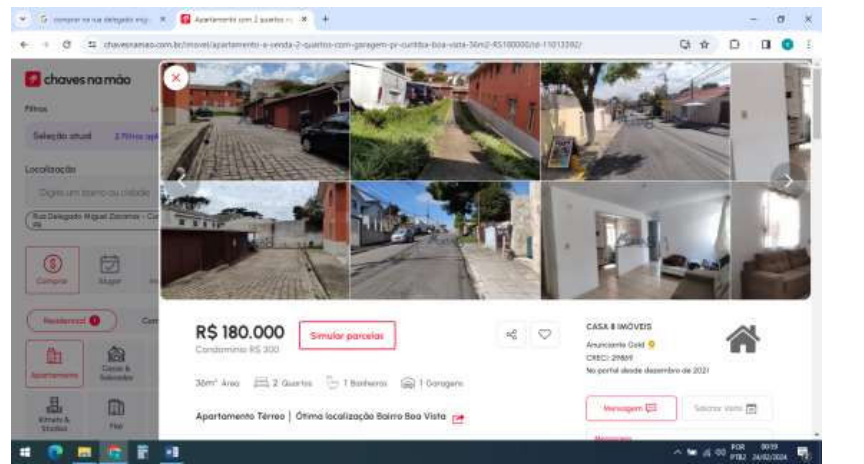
comprar na rua delegado migu... ×
Apartamento com 2 quartos ×
+
chavesnamao.com.br/imovel/apartamento-a-venda-2-quartos-com-garagem-pr-curitiba-boa-vista-36m2-RS180000/id-11013592/

chaves na mão
Filtros
Seleção atual
2 filtros apl
Localização
Digite um bairro ou cidade
Rua Delegado Miguel Zacarias - Cu PR
Comprar
Alugar
Residencial
Com
Apartamento
Casas & Sobrados
Kitnets & Studios
Flat

×

R$ 180.000
Condomínio R$ 300
Simular parcelas
36m² Área
2 Quartos
1 Banheiros
1 Garagem
Apartamento Térreo | Ótima localização Bairro Boa Vista

CASA 8 IMÓVEIS
Anunciante Gold
CRECI: 29869
No portal desde dezembro de 2021
Mensagem
Solicitar visita

POR PTB2 00:19 24/02/2024